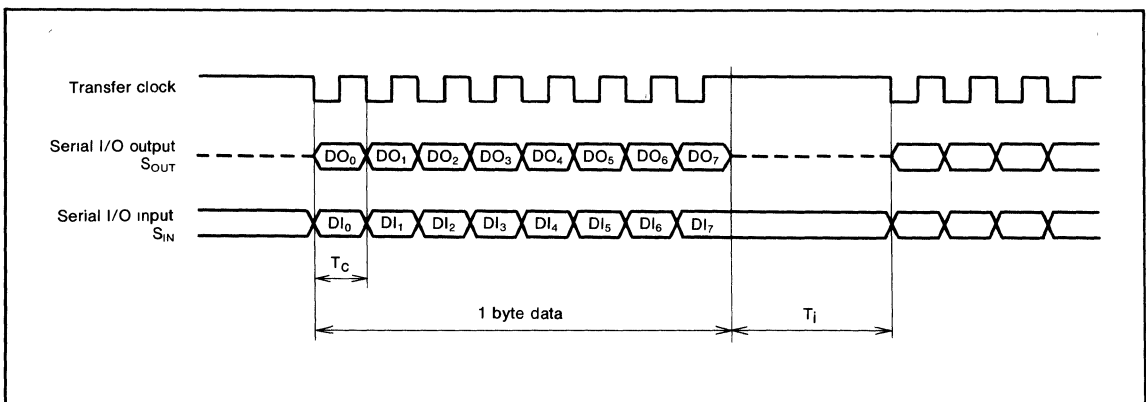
Transfer clock

Serial I/O output $S_{OUT}$

$DO_0$ $DO_1$ $DO_2$ $DO_3$ $DO_4$ $DO_5$ $DO_6$ $DO_7$

Serial I/O input $S_{IN}$

$DI_0$ $DI_1$ $DI_2$ $DI_3$ $DI_4$ $DI_5$ $DI_6$ $DI_7$

$T_C$

1 byte data

$T_i$